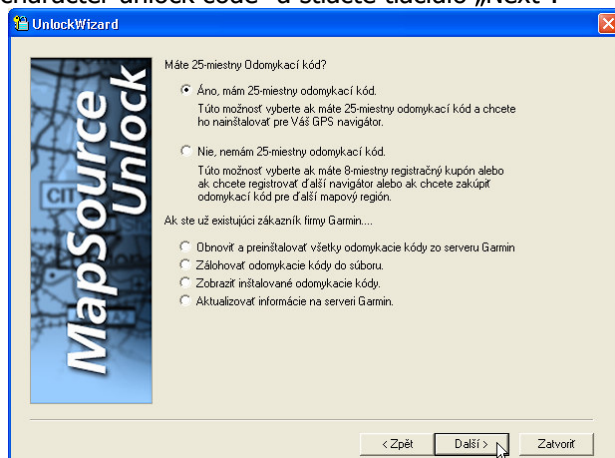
character unlock code" a stlačte tlačidlo „Next".

UnlockWizard

MapSource Unlock

Máte 25-miestny Odomykací kód?

Áno, mám 25-miestny odomykací kód.
Túto možnosť vyberte ak máte 25-miestny odomykací kód a chcete ho nainštalovať pre Váš GPS navigátor.

Nie, nemám 25-miestny odomykací kód.
Túto možnosť vyberte ak máte 8-miestny registračný kupón alebo ak chcete registrovať ďalší navigátor alebo ak chcete zakúpiť odomykací kód pre ďalší mapový región.

Ak ste už existujúci zákazník firmy Garmin....

Obnoviť a preinštalovať všetky odomykacie kódy zo serveru Garmin
Zálohovať odomykacie kódy do súboru.
Zobraziť inštalované odomykacie kódy.
Aktualizovať informácie na serveri Garmin.

< Späť
Ďalší >
Zatvoriť